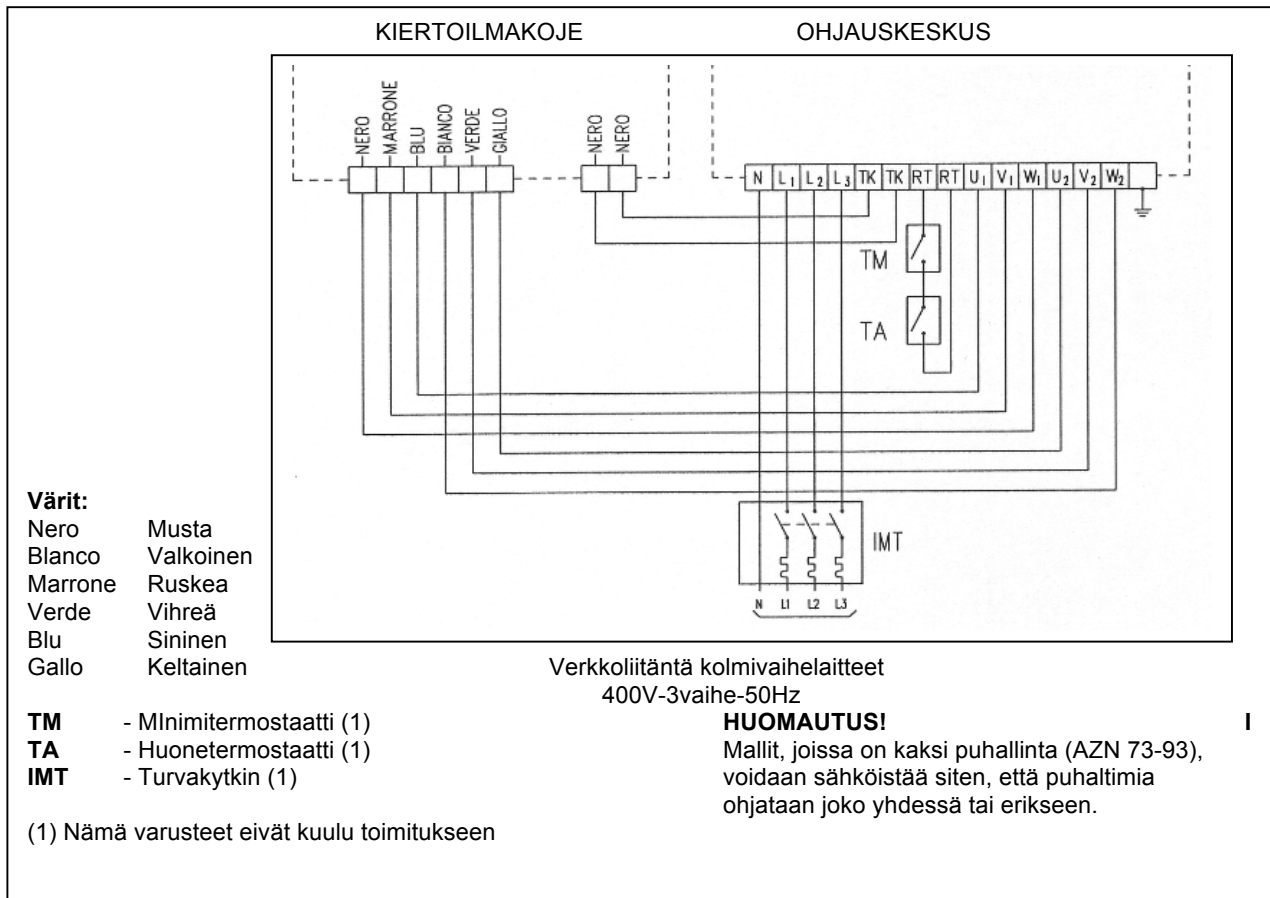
KIERTOILMAKOJE

OHJAUSKESKUS

NERO MARRONE BLU BIANCO VERDE GIALLO

NERO NERO

N $L_1$ $L_2$ $L_3$ TK TK RT RT $U_1$ $V_1$ $W_1$ $U_2$ $V_2$ $W_2$

TM

TA

IMT

N L1 L2 L3

Värit:

| | |
|---|---|
| Nero | Musta |
| Blanco | Valkoinen |
| Marrone | Ruskea |
| Verde | Vihreä |
| Blu | Sininen |
| Gallo | Keltainen |

Verkkoliitäntä kolmivaihelaitteet
400V-3vaihe-50Hz

**TM** - MInimitermostaatti (1)
**TA** - Huonetermostaatti (1)
**IMT** - Turvakytkin (1)

(1) Nämä varusteet eivät kuulu toimitukseen

**HUOMAUTUS!** **I**
Mallit, joissa on kaksi puhallinta (AZN 73-93), voidaan sähköistää siten, että puhaltimia ohjataan joko yhdessä tai erikseen.